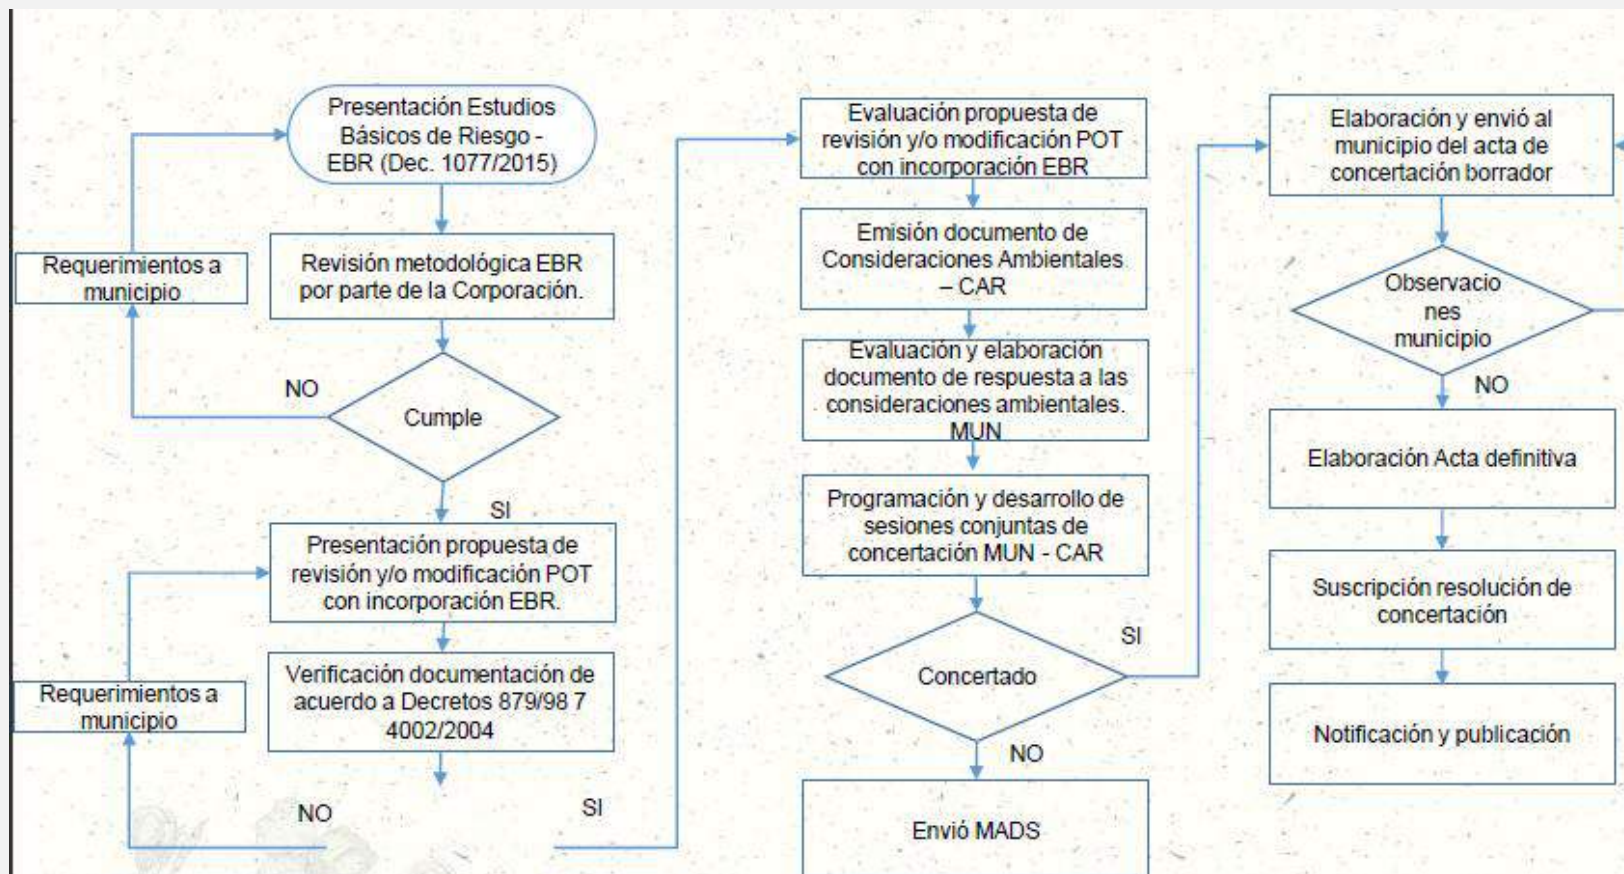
Presentación Estudios Básicos de Riesgo - EBR (Dec. 1077/2015)

Requerimientos a municipio

Revisión metodológica EBR por parte de la Corporación.

NO

Cumple

SI

Presentación propuesta de revisión y/o modificación POT con incorporación EBR.

Requerimientos a municipio

Verificación documentación de acuerdo a Decretos 879/98 7 4002/2004

NO

SI

Evaluación propuesta de revisión y/o modificación POT con incorporación EBR

Emisión documento de Consideraciones Ambientales – CAR

Evaluación y elaboración documento de respuesta a las consideraciones ambientales. MUN

Programación y desarrollo de sesiones conjuntas de concertación MUN - CAR

SI

Concertado

NO

Envió MADS

Elaboración y envió al municipio del acta de concertación borrador

Observacio nes municipio

NO

Elaboración Acta definitiva

Suscripción resolución de concertación

Notificación y publicación